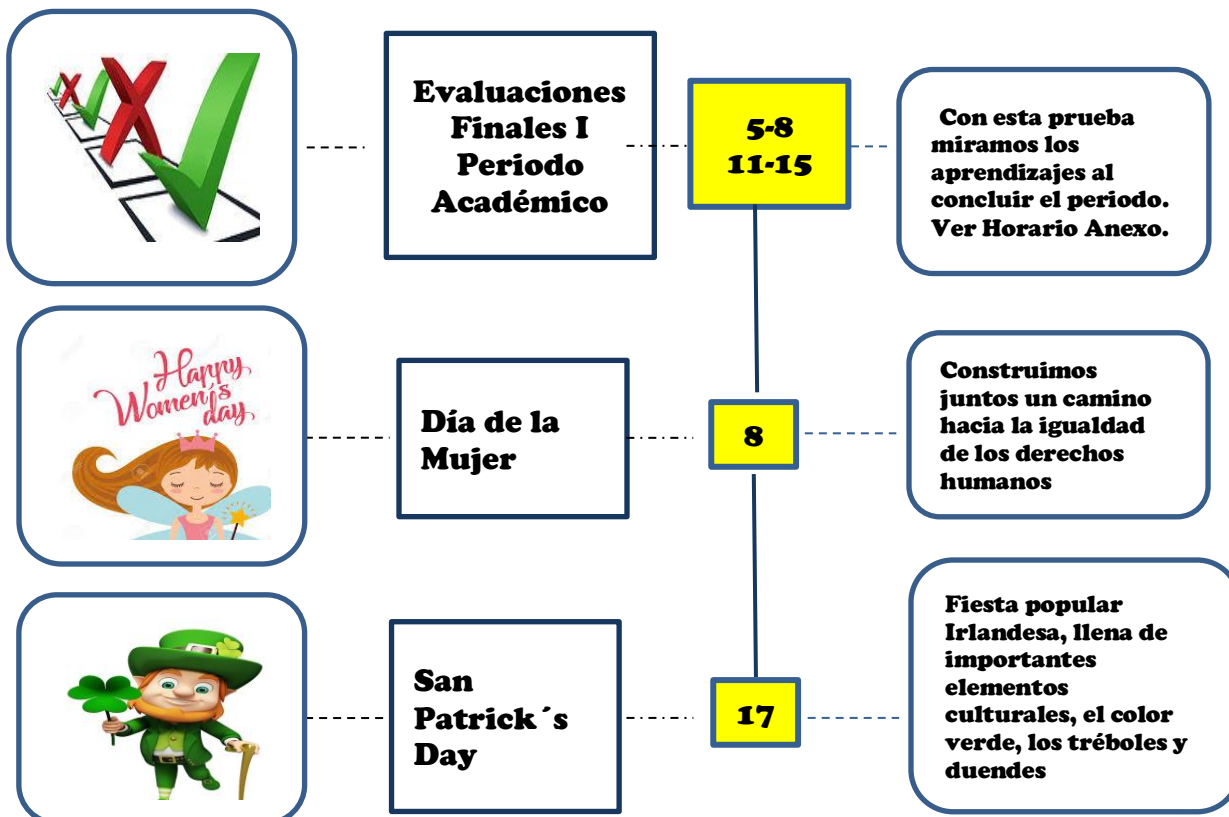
Evaluaciones Finales I Periodo Académico

5-8
11-15

Con esta prueba miramos los aprendizajes al concluir el periodo. Ver Horario Anexo.

Happy Women's day

Día de la Mujer

8

Construimos juntos un camino hacia la igualdad de los derechos humanos

San Patrick´s Day

17

Fiesta popular Irlandesa, llena de importantes elementos culturales, el color verde, los tréboles y duendes